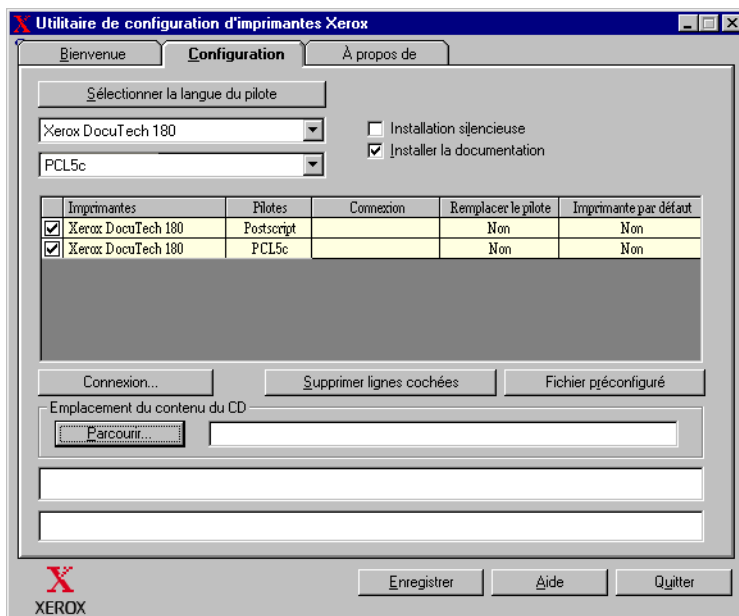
Utilitaire de configuration d'imprimantes Xerox

Bienvenue | Configuration | À propos de

Sélectionner la langue du pilote

Xerox DocuTech 180

PCL5c

Installation silencieuse
Installer la documentation

| | Imprimantes | Pilotes | Connexion | Remplacer le pilote | Imprimante par défaut |
|---|---|---|---|---|---|
| ☑ | Xerox DocuTech 180 | Postscript | | Non | Non |
| ☑ | Xerox DocuTech 180 | PCL5c | | Non | Non |

Connexion...
Supprimer lignes cochées
Fichier préconfiguré

Emplacement du contenu du CD
Parcourir...

Enregistrer
Aide
Quitter

XEROX